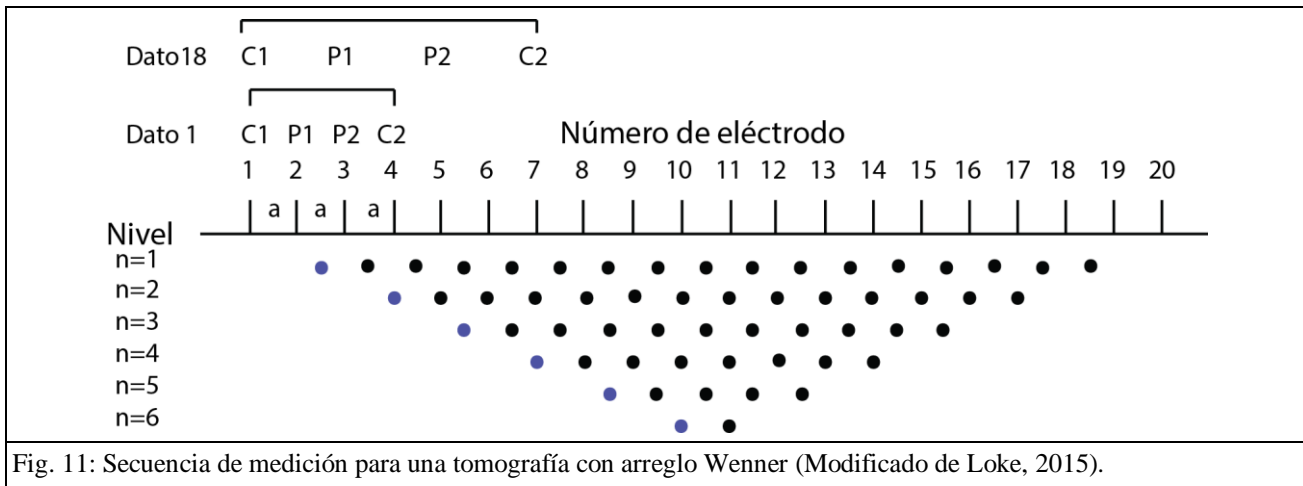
Dato18 C1 P1 P2 C2

Dato 1 C1 P1 P2 C2

Número de eléctrodo

1 2 3 4 5 6 7 8 9 10 11 12 13 14 15 16 17 18 19 20

a a a

Nivel

n=1

n=2

n=3

n=4

n=5

n=6

Fig. 11: Secuencia de medición para una tomografía con arreglo Wenner (Modificado de Loke, 2015).